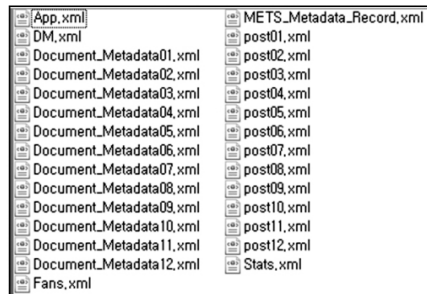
App.xml
DM.xml
Document_Metadata01.xml
Document_Metadata02.xml
Document_Metadata03.xml
Document_Metadata04.xml
Document_Metadata05.xml
Document_Metadata06.xml
Document_Metadata07.xml
Document_Metadata08.xml
Document_Metadata09.xml
Document_Metadata10.xml
Document_Metadata11.xml
Document_Metadata12.xml
Fans.xml

METS_Metadata_Record.xml
post01.xml
post02.xml
post03.xml
post04.xml
post05.xml
post06.xml
post07.xml
post08.xml
post09.xml
post10.xml
post11.xml
post12.xml
Stats.xml